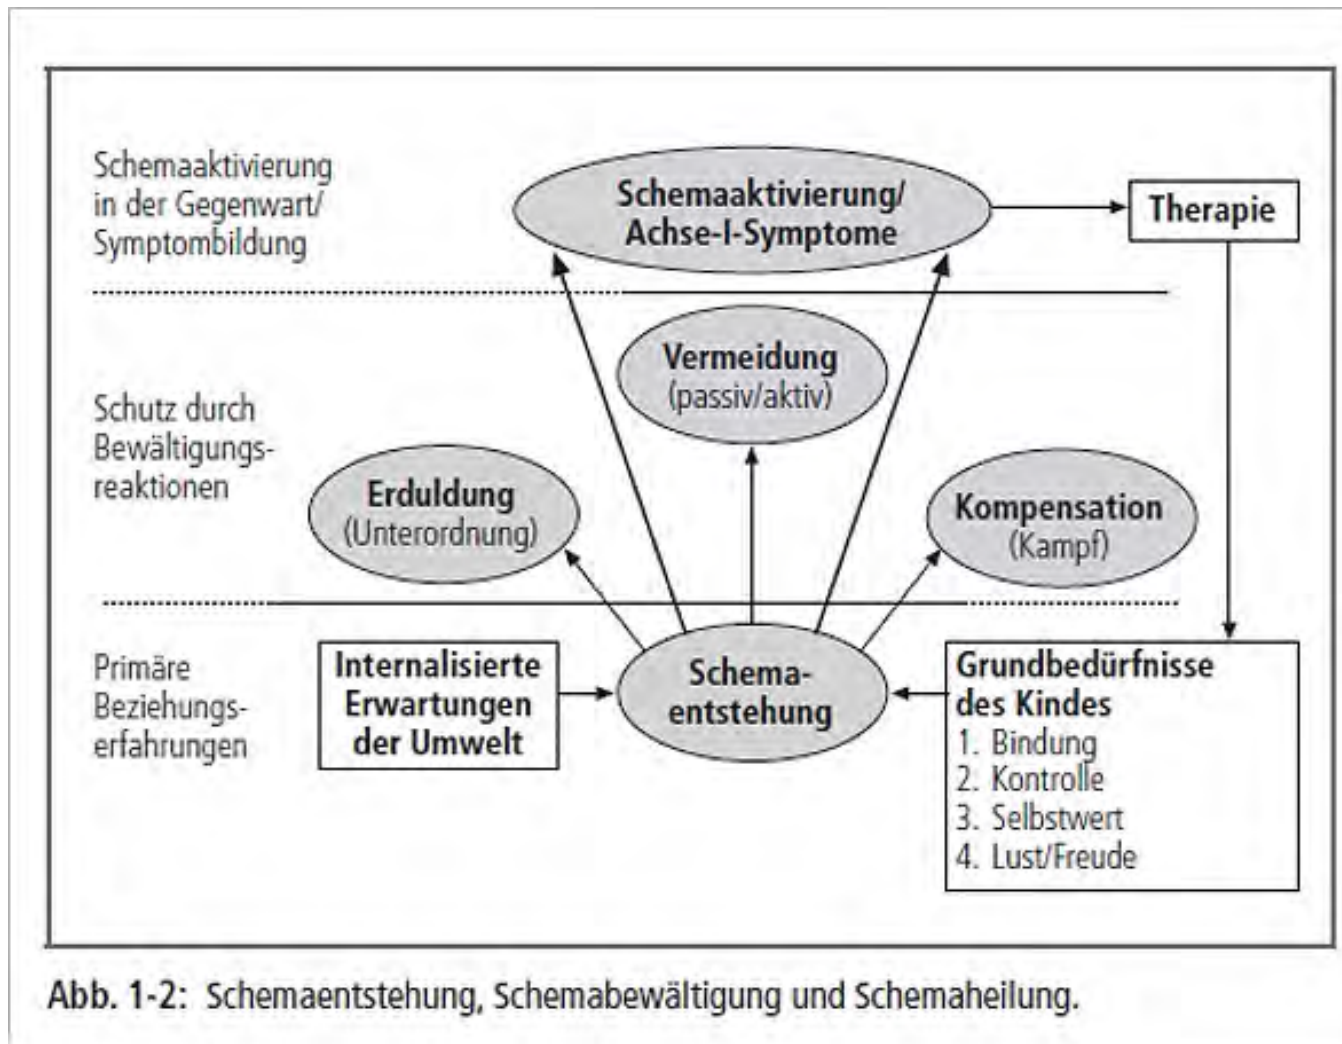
Schemaaktivierung in der Gegenwart/ Symptombildung

Schemaaktivierung/ Achse-I-Symptome

Therapie

Schutz durch Bewältigungsreaktionen

Vermeidung (passiv/aktiv)

Erduldung (Unterordnung)

Kompensation (Kampf)

Primäre Beziehungserfahrungen

Internalisierte Erwartungen der Umwelt

Schema-entstehung

Grundbedürfnisse des Kindes
1. Bindung
2. Kontrolle
3. Selbstwert
4. Lust/Freude

Abb. 1-2: Schemaentstehung, Schemabewältigung und Schemaheilung.